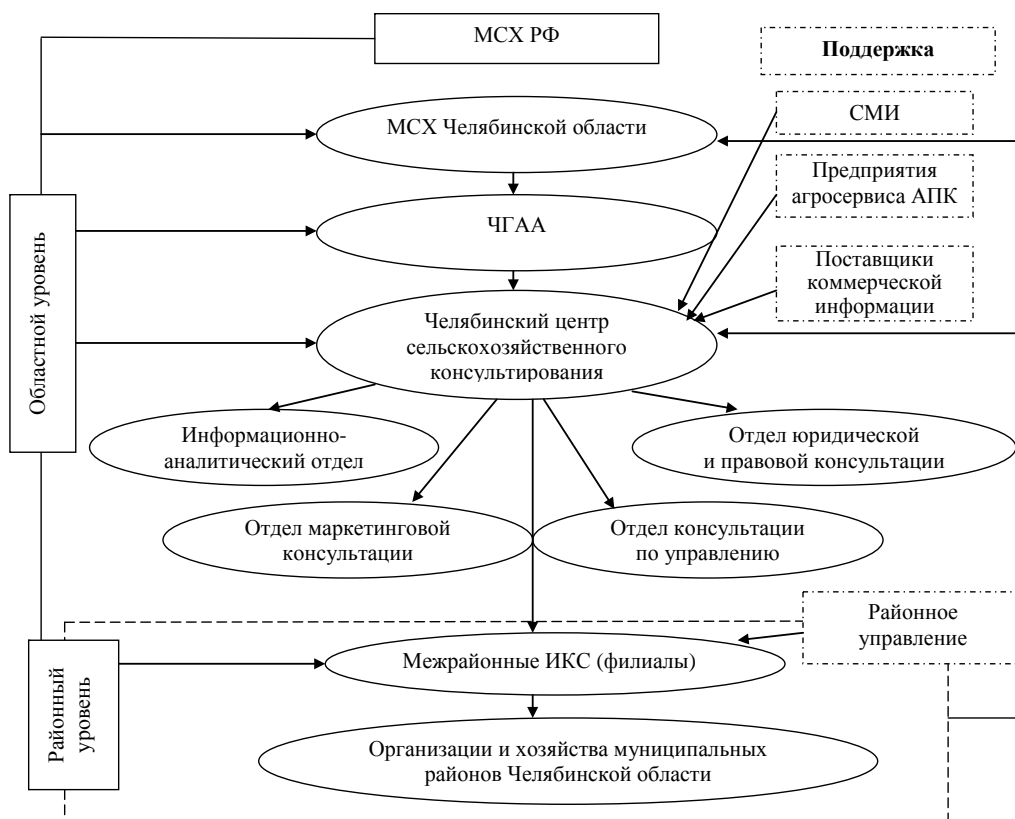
МСХ РФ

Поддержка

МСХ Челябинской области

СМИ

Предприятия агросервиса АПК

Областной уровень

ЧГАА

Поставщики коммерческой информации

Челябинский центр сельскохозяйственного консультирования

Информационно-аналитический отдел

Отдел юридической и правовой консультации

Отдел маркетинговой консультации

Отдел консультации по управлению

Районное управление

Районный уровень

Межрайонные ИКС (филиалы)

Организации и хозяйства муниципальных районов Челябинской области